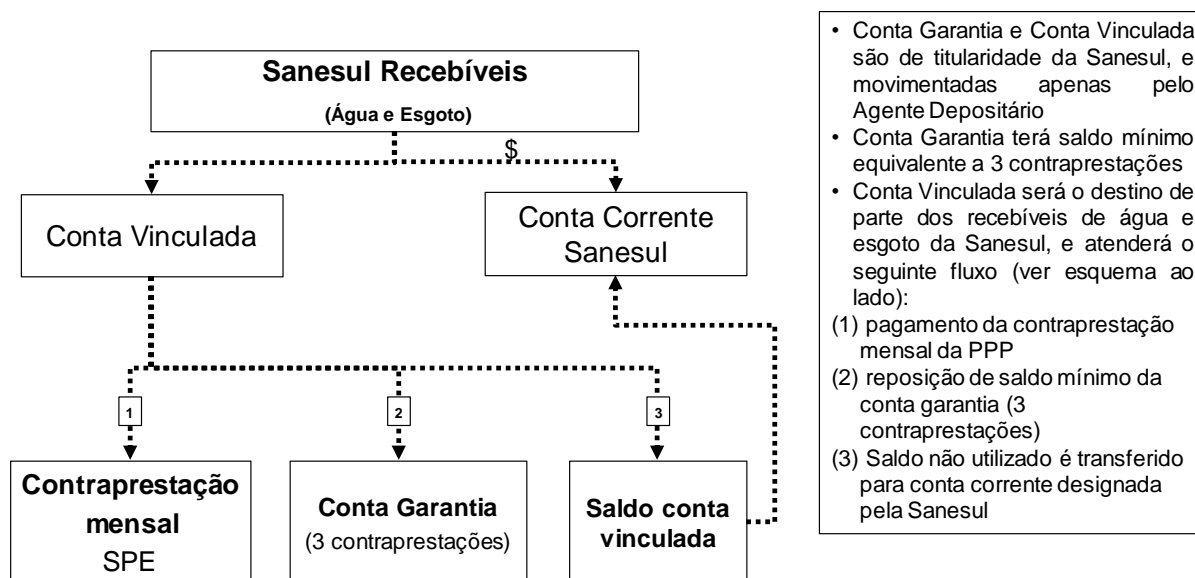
Sanesul Recebíveis
(Água e Esgoto)

$

Conta Vinculada

Conta Corrente Sanesul

1

2

3

Contraprestação mensal
SPE

Conta Garantia
(3 contraprestações)

Saldo conta vinculada

• Conta Garantia e Conta Vinculada são de titularidade da Sanesul, e movimentadas apenas pelo Agente Depositário
• Conta Garantia terá saldo mínimo equivalente a 3 contraprestações
• Conta Vinculada será o destino de parte dos recebíveis de água e esgoto da Sanesul, e atenderá o seguinte fluxo (ver esquema ao lado):
(1) pagamento da contraprestação mensal da PPP
(2) reposição de saldo mínimo da conta garantia (3 contraprestações)
(3) Saldo não utilizado é transferido para conta corrente designada pela Sanesul